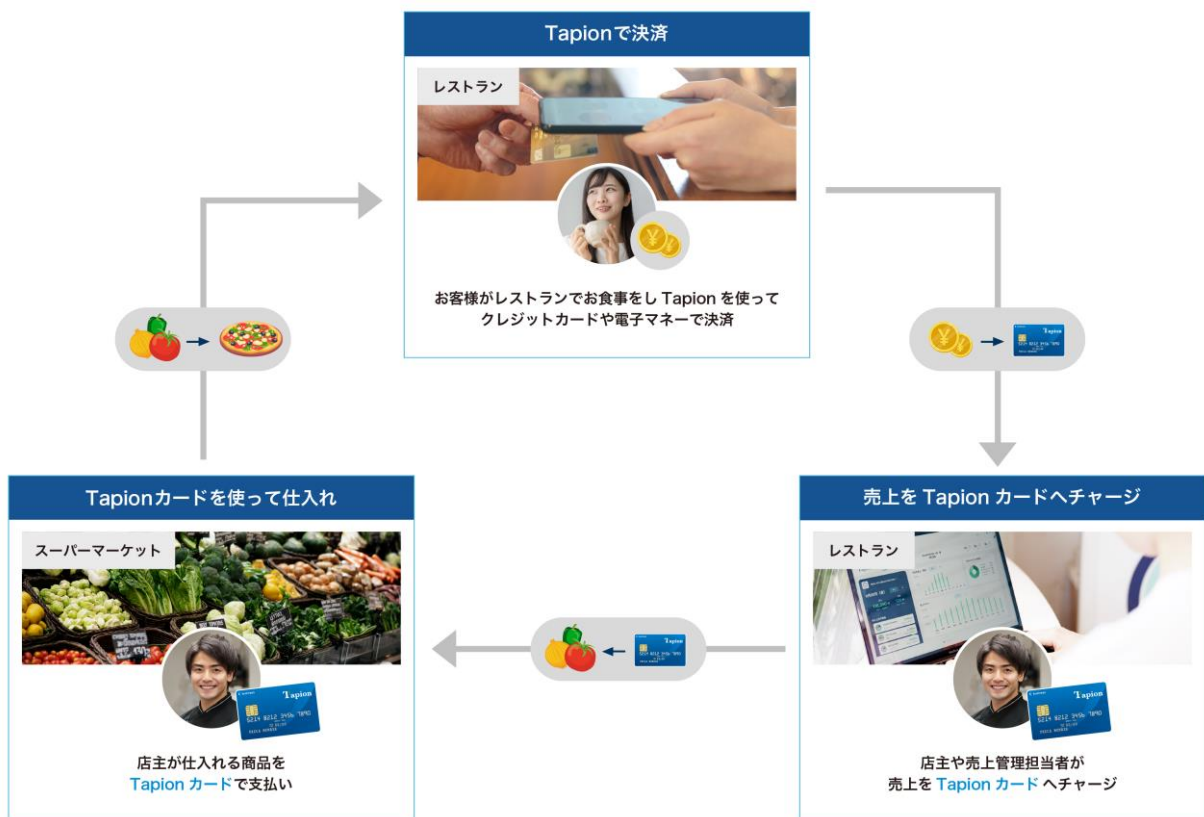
Tapionで決済

レストラン

お客様がレストランでお食事をし Tapion を使って
クレジットカードや電子マネーで決済

売上を Tapion カードへチャージ

レストラン

店主や売上管理担当者が
売上を Tapion カード へチャージ

Tapionカードを使って仕入れ

スーパーマーケット

店主が仕入れる商品を
Tapion カードで支払い